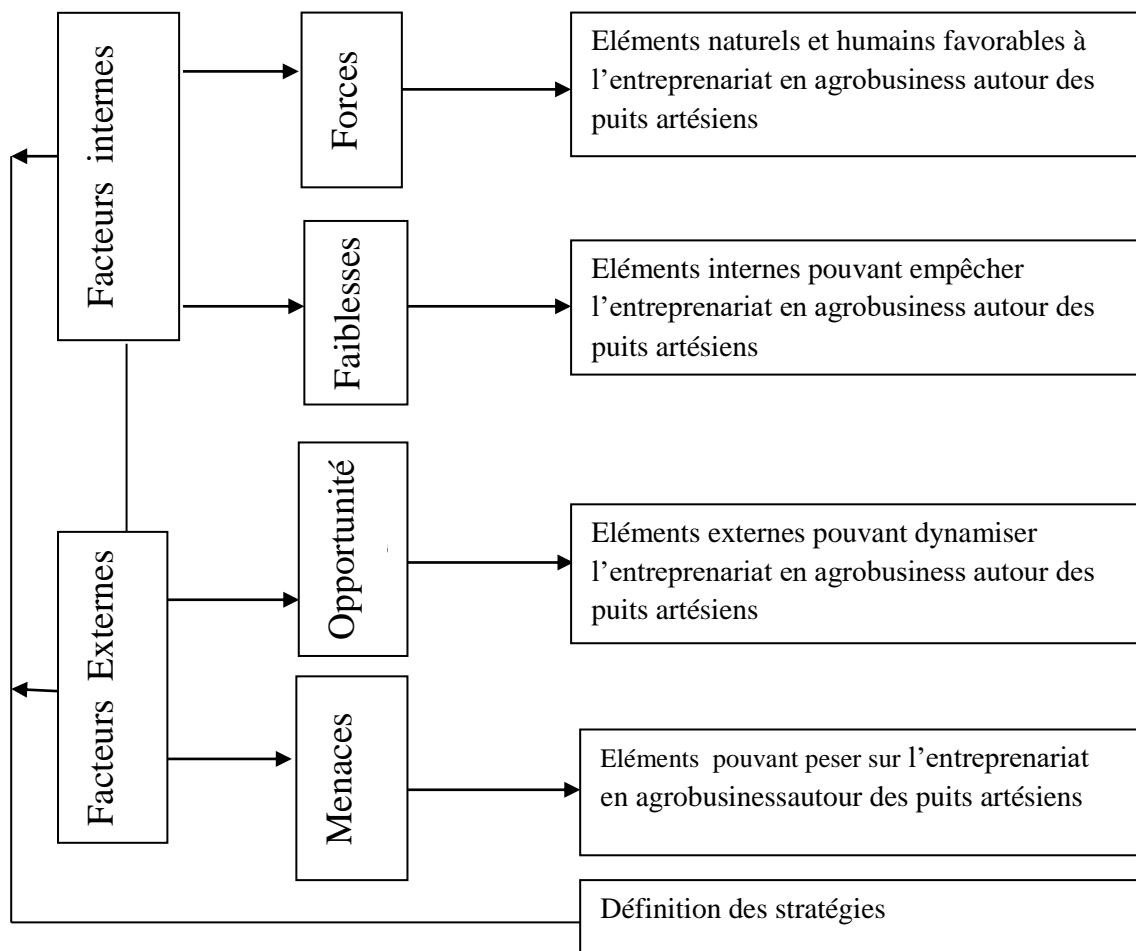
Facteurs internes

Forces

Eléments naturels et humains favorables à l'entreprenariat en agrobusiness autour des puits artésiens

Faiblesses

Eléments internes pouvant empêcher l'entreprenariat en agrobusiness autour des puits artésiens

Facteurs Externes

Opportunité

Eléments externes pouvant dynamiser l'entreprenariat en agrobusiness autour des puits artésiens

Menaces

Eléments pouvant peser sur l'entreprenariat en agrobusinessautour des puits artésiens

Définition des stratégies